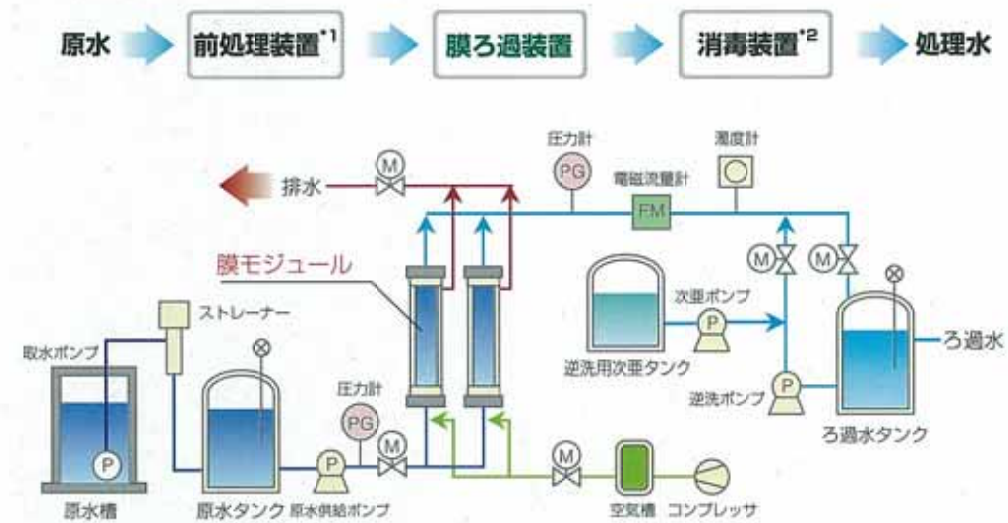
原水 前処理装置$^{*1}$ 膜ろ過装置 消毒装置$^{*2}$ 処理水

排水
M
圧力計
PG
電磁流量計
FM
濁度計
膜モジュール
M
M
次亜ポンプ
P
ストレーナー
取水ポンプ
逆洗用次亜タンク
ろ過水
逆洗ポンプ
P
圧力計
PG
M
P
ろ過水タンク
P
M
原水槽
原水タンク
原水供給ポンプ
空気槽
コンプレッサ